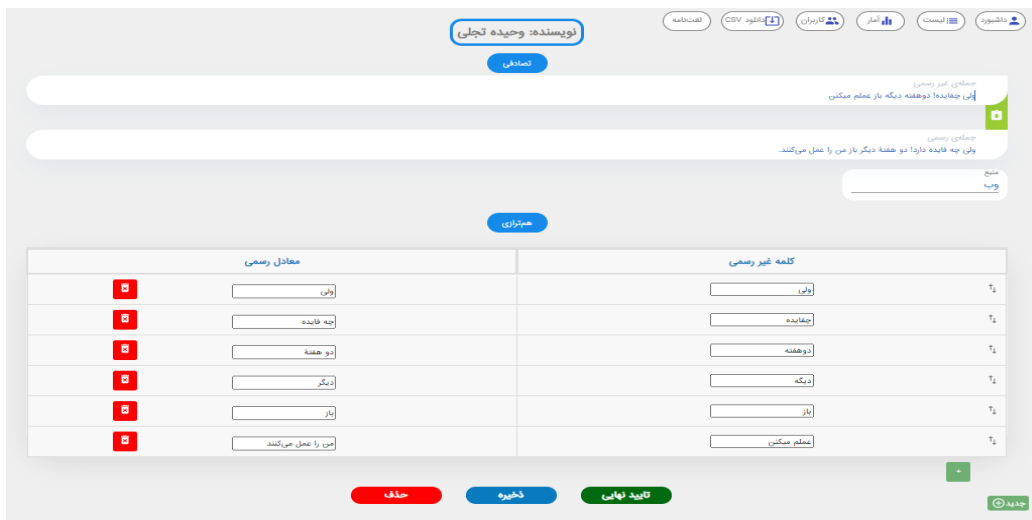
داشبورد
لیست
آمار
کاربران
دانلود CSV
لغت‌نامه

نویسنده: وحیده تجلی

تصادفی

جمله‌ی غیر رسمی
ولی چفایده! دوهفته دیگه باز عملم میکنن

جمله‌ی رسمی
ولی چه فایده دارد! دو هفتهٔ دیگر باز من را عمل می‌کنند.

منبع
وب

هم‌ترازی

| کلمه غیر رسمی | معادل رسمی |
|---|---|
| ولی | ولی |
| چفایده | چه فایده |
| دوهفته | دو هفتهٔ |
| دیگه | دیگر |
| باز | باز |
| عملم میکنن | من را عمل می‌کنند |

+

تایید نهایی
ذخیره
حذف

جدید